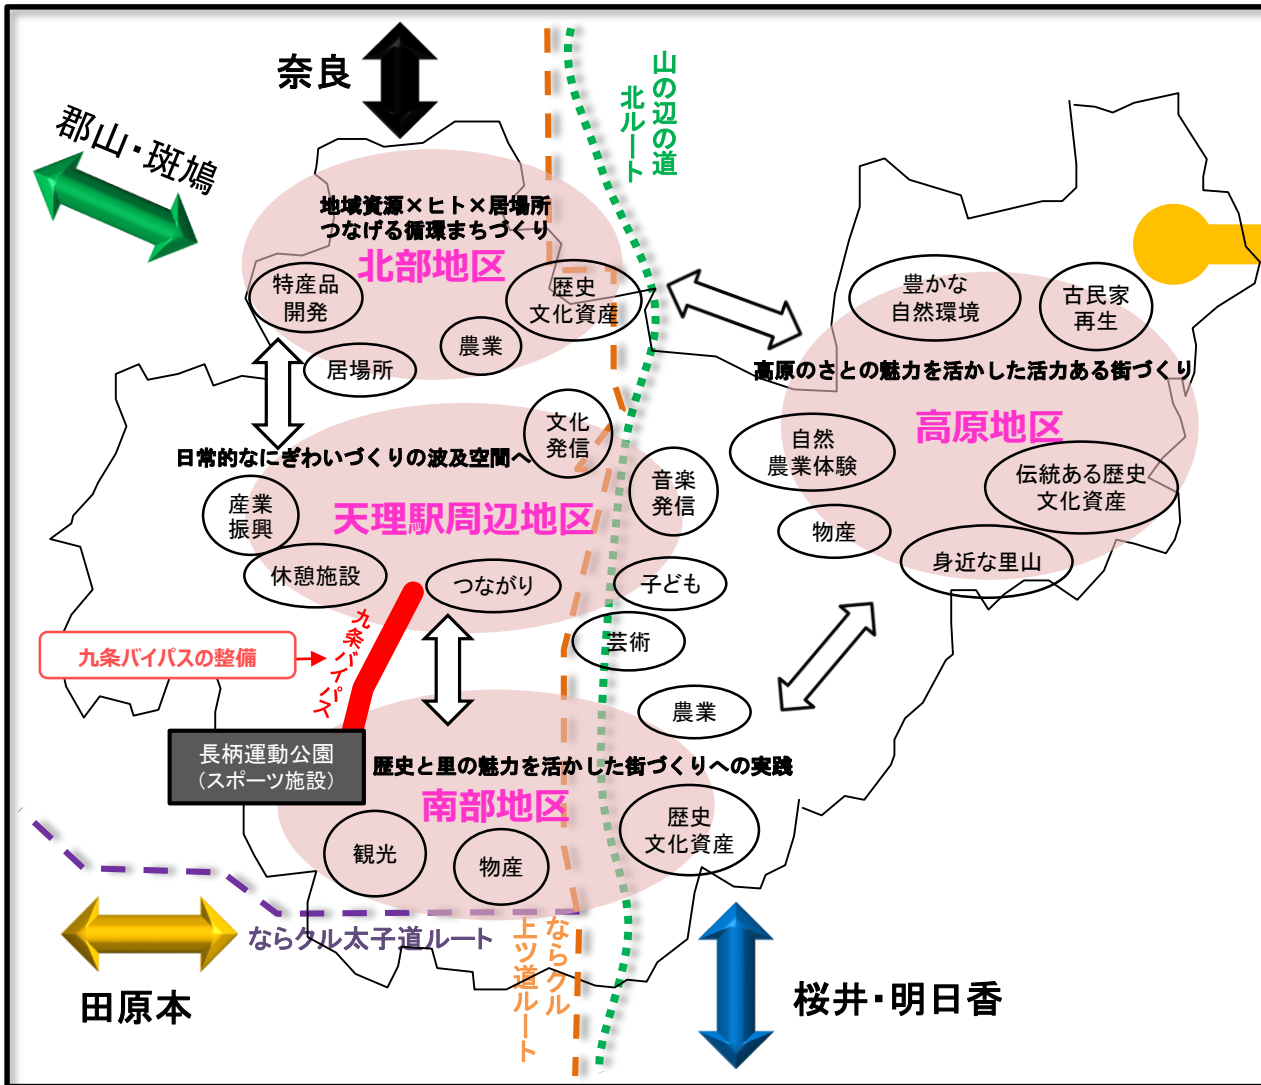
奈良

郡山・斑鳩

山の辺の道
北ルート

地域資源×ヒト×居場所
つなげる循環まちづくり
北部地区

特産品
開発

歴史
文化資産

農業

居場所

豊かな
自然環境

古民家
再生

高原のさとの魅力を活かした活力ある街づくり

高原地区

文化
発信

日常的なにぎわいづくりの波及空間へ

自然
農業体験

伝統ある歴史
文化資産

音楽
発信

産業
振興

天理駅周辺地区

物産

身近な里山

休憩施設

つながり

子ども

九条バイパス

九条バイパスの整備

芸術

農業

長柄運動公園
(スポーツ施設)

歴史と里の魅力を活かした街づくりへの実践

南部地区

歴史
文化資産

観光

物産

ならクル太子道ルート

ならクル
上ツ道ルート

田原本

桜井・明日香